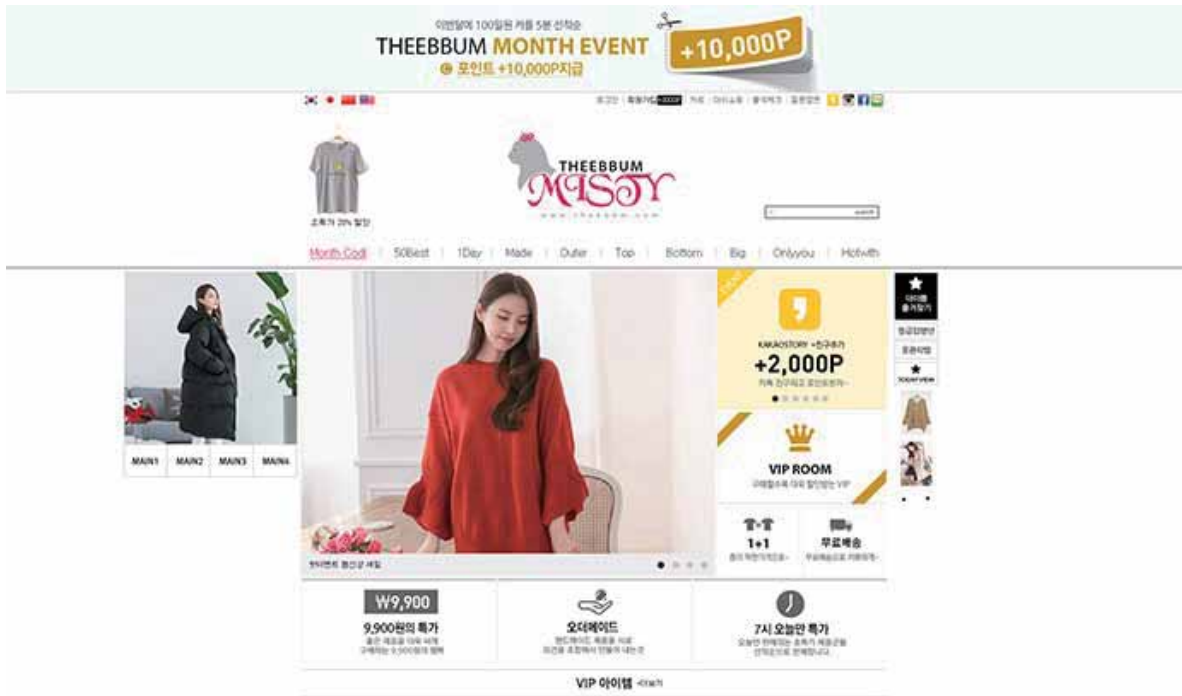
이번달에 100일된 커플 5분 선착순
THEEBBUM MONTH EVENT
@ 포인트 +10,000P지급
+10,000P

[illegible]

THEEBBUM
MISTY
www.theebbum.com

search

Month Codi | 50Best | 1Day | Made | Outer | Top | Bottom | Big | Onlyyou | Hotwith

MAIN1 MAIN2 MAIN3 MAIN4

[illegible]

EVENT
KAKAOSTORY +친구추가
+2,000P
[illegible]

VIP ROOM
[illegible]

1+1
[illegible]

무료배송
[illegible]

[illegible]

TODAY VIEW

₩9,900
9,900원의 특가
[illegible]

오더메이드
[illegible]

7시 오늘만 특가
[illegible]

VIP 아이템 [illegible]